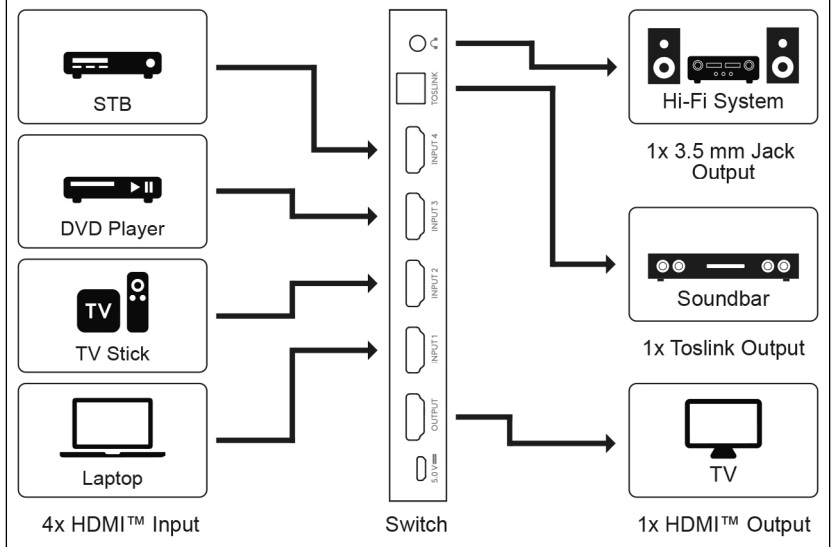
STB

DVD Player

TV

TV Stick

Laptop

4x HDMI™ Input

TOSLINK

INPUT 4

INPUT 3

INPUT 2

INPUT 1

OUTPUT

5.0V

Switch

Hi-Fi System

1x 3.5 mm Jack Output

Soundbar

1x Toslink Output

TV

1x HDMI™ Output